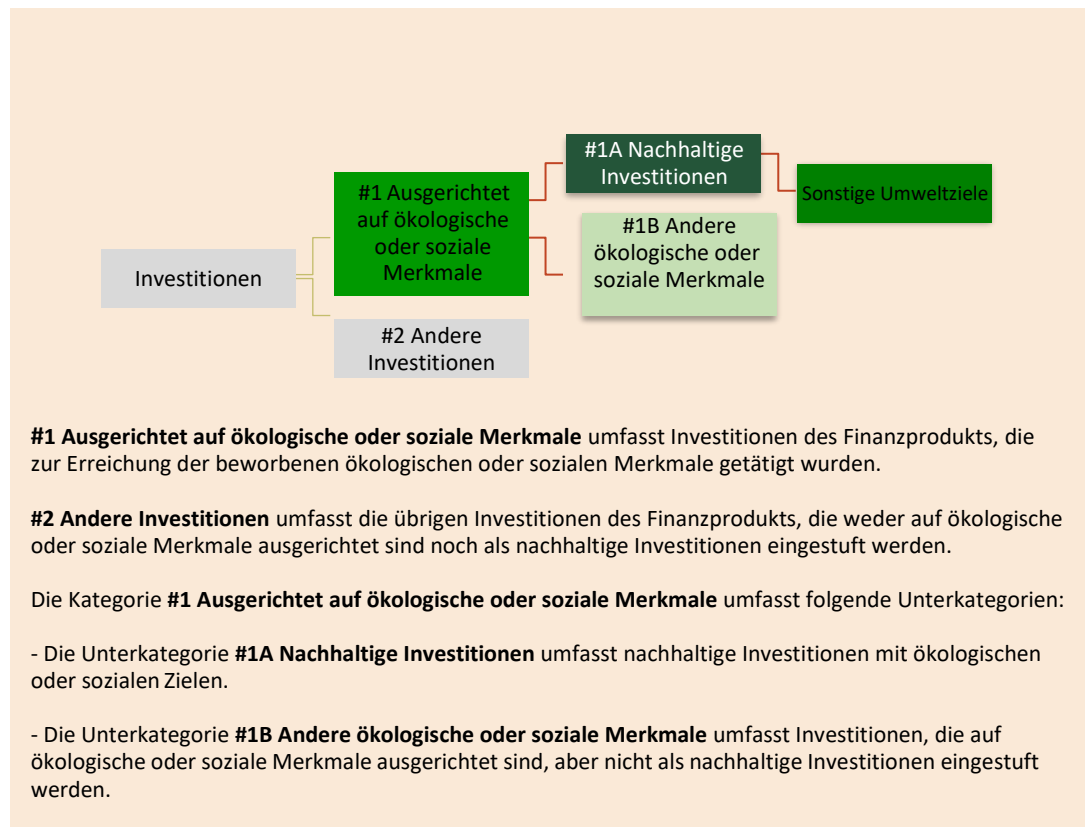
Investitionen

#1 Ausgerichtet auf ökologische oder soziale Merkmale

#2 Andere Investitionen

#1A Nachhaltige Investitionen

#1B Andere ökologische oder soziale Merkmale

Sonstige Umweltziele

**#1 Ausgerichtet auf ökologische oder soziale Merkmale** umfasst Investitionen des Finanzprodukts, die zur Erreichung der beworbenen ökologischen oder sozialen Merkmale getätigt wurden.

**#2 Andere Investitionen** umfasst die übrigen Investitionen des Finanzprodukts, die weder auf ökologische oder soziale Merkmale ausgerichtet sind noch als nachhaltige Investitionen eingestuft werden.

Die Kategorie **#1 Ausgerichtet auf ökologische oder soziale Merkmale** umfasst folgende Unterkategorien:

- Die Unterkategorie **#1A Nachhaltige Investitionen** umfasst nachhaltige Investitionen mit ökologischen oder sozialen Zielen.

- Die Unterkategorie **#1B Andere ökologische oder soziale Merkmale** umfasst Investitionen, die auf ökologische oder soziale Merkmale ausgerichtet sind, aber nicht als nachhaltige Investitionen eingestuft werden.